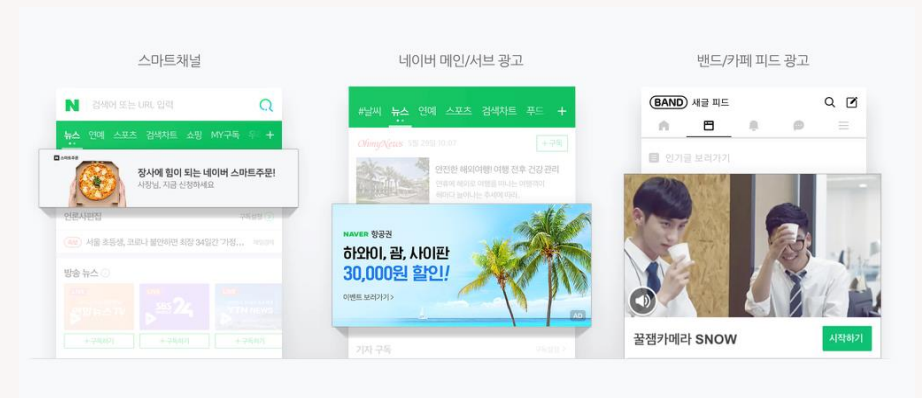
스마트채널

N 검색어 또는 URL 입력

뉴스 연예 스포츠 검색차트 쇼핑 MY구독 +

스마트주문

장사에 힘이 되는 네이버 스마트주문!

사장님, 지금 신청하세요

언론사편집

서울 초중생, 코로나 불안하면 최장 34일간 '가정...

방송 뉴스

+ 구독하기 + 구독하기 + 구독하기

네이버 메인/서브 광고

#날씨 뉴스 연예 스포츠 검색차트 푸드 +

+ 구독

안전한 해외여행! 여행 전후 건강 관리

NAVER 항공권

하와이, 괌, 사이판

30,000원 할인!

이벤트 보러가기 >

AD

기자 구독

밴드/카페 피드 광고

BAND 새글 피드

인기글 보러가기

꿀잼카메라 SNOW

시작하기